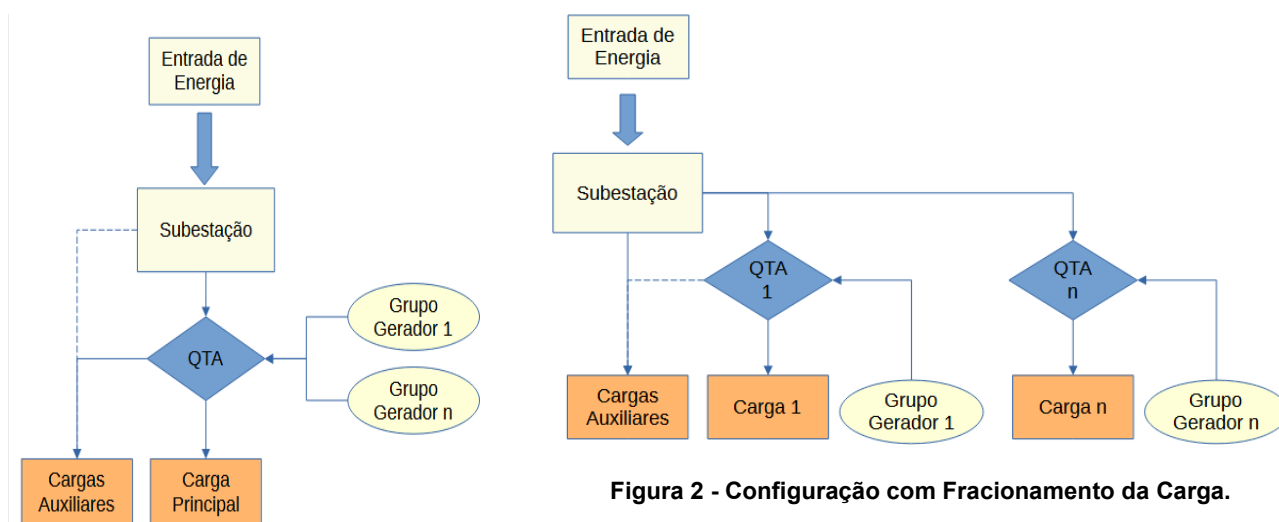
Entrada de Energia

Subestação

QTA

Grupo Gerador 1

Grupo Gerador n

Cargas Auxiliares

Carga Principal

Entrada de Energia

Subestação

QTA 1

QTA n

Cargas Auxiliares

Carga 1

Grupo Gerador 1

Carga n

Grupo Gerador n

Figura 2 - Configuração com Fracionamento da Carga.